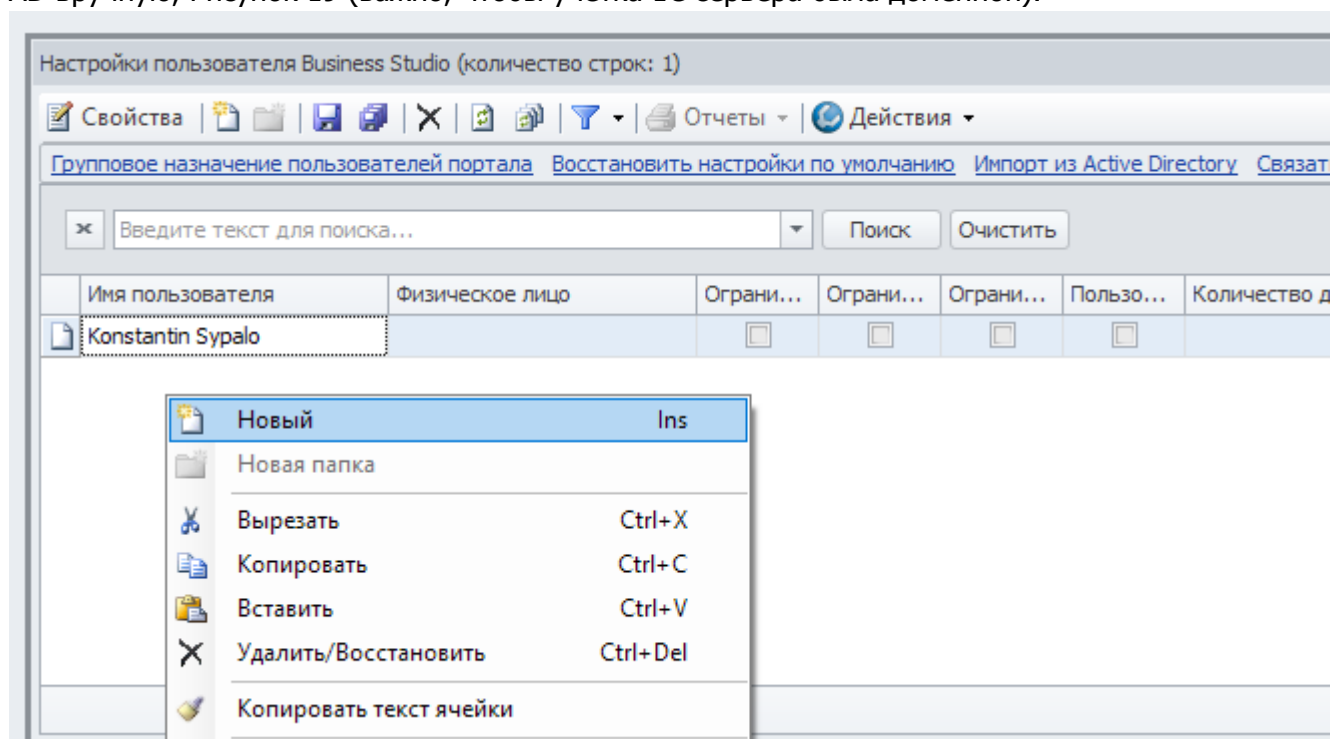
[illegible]

Настройки пользователя Business Studio (количество строк: 1)

Свойства | Отчеты | Действия

Групповое назначение пользователей портала   Восстановить настройки по умолчанию   Импорт из Active Directory   Связат

Введите текст для поиска...   Поиск   Очистить

| Имя пользователя | Физическое лицо | Ограни... | Ограни... | Ограни... | Пользо... | Количество д |
|---|---|---|---|---|---|---|
| Konstantin Sypalo | | | | | | |

Новый   Ins
Новая папка
Вырезать   Ctrl+X
Копировать   Ctrl+C
Вставить   Ctrl+V
Удалить/Восстановить   Ctrl+Del
Копировать текст ячейки